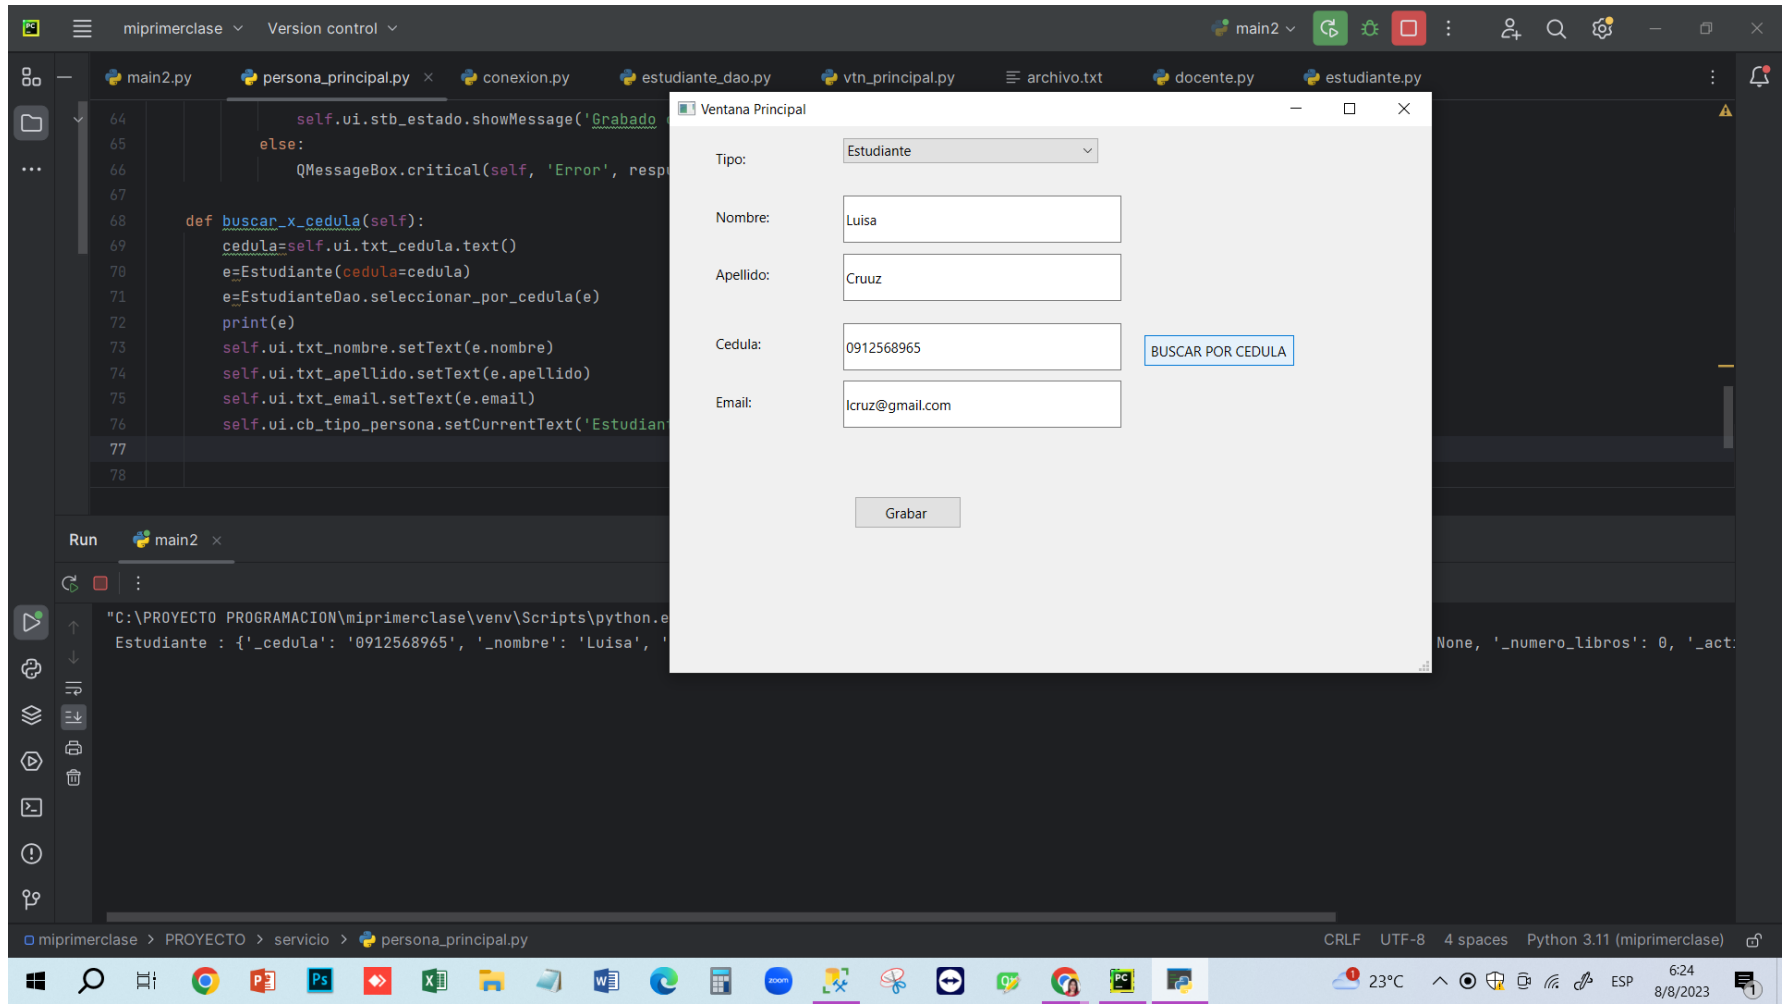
miprimerclase ⌄   Version control ⌄   main2 ⌄

main2.py   persona_principal.py ×   conexion.py   estudiante_dao.py   vtn_principal.py   archivo.txt   docente.py   estudiante.py

64                self.ui.stb_estado.showMessage('Grabado
65            else:
66                QMessageBox.critical(self, 'Error', resp
67
68    def buscar_x_cedula(self):
69        cedula=self.ui.txt_cedula.text()
70        e=Estudiante(cedula=cedula)
71        e=EstudianteDao.seleccionar_por_cedula(e)
72        print(e)
73        self.ui.txt_nombre.setText(e.nombre)
74        self.ui.txt_apellido.setText(e.apellido)
75        self.ui.txt_email.setText(e.email)
76        self.ui.cb_tipo_persona.setCurrentText('Estudian
77
78

Ventana Principal

Tipo: Estudiante

Nombre: Luisa

Apellido: Cruuz

Cedula: 0912568965   BUSCAR POR CEDULA

Email: lcruz@gmail.com

Grabar

Run   main2 ×

"C:\PROYECTO PROGRAMACION\miprimerclase\venv\Scripts\python.e
Estudiante : {'_cedula': '0912568965', '_nombre': 'Luisa', '   None, '_numero_libros': 0, '_act

miprimerclase > PROYECTO > servicio > persona_principal.py   CRLF   UTF-8   4 spaces   Python 3.11 (miprimerclase)

23°C   ESP   6:24   8/8/2023